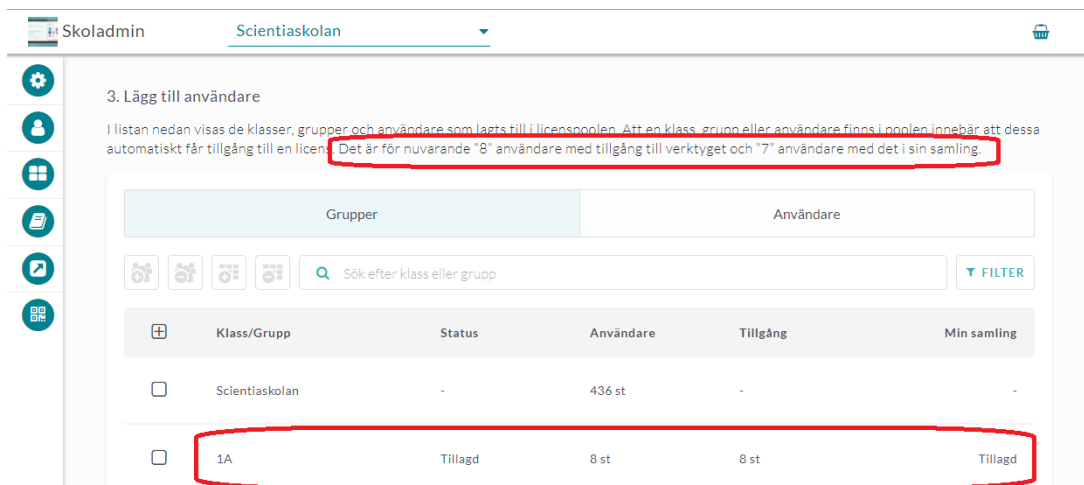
Skoladmin

Scientiaskolan

3. Lägg till användare

I listan nedan visas de klasser, grupper och användare som lagts till i licenspoolen. Att en klass, grupp eller användare finns i poolen innebär att dessa automatiskt får tillgång till en licens. Det är för nuvarande "8" användare med tillgång till verktyget och "7" användare med det i sin samling.

Grupper | Användare

Sök efter klass eller grupp

FILTER

| | Klass/Grupp | Status | Användare | Tillgång | Min samling |
|---|---|---|---|---|---|
| | Scientiaskolan | - | 436 st | - | - |
| | 1A | Tillagd | 8 st | 8 st | Tillagd |